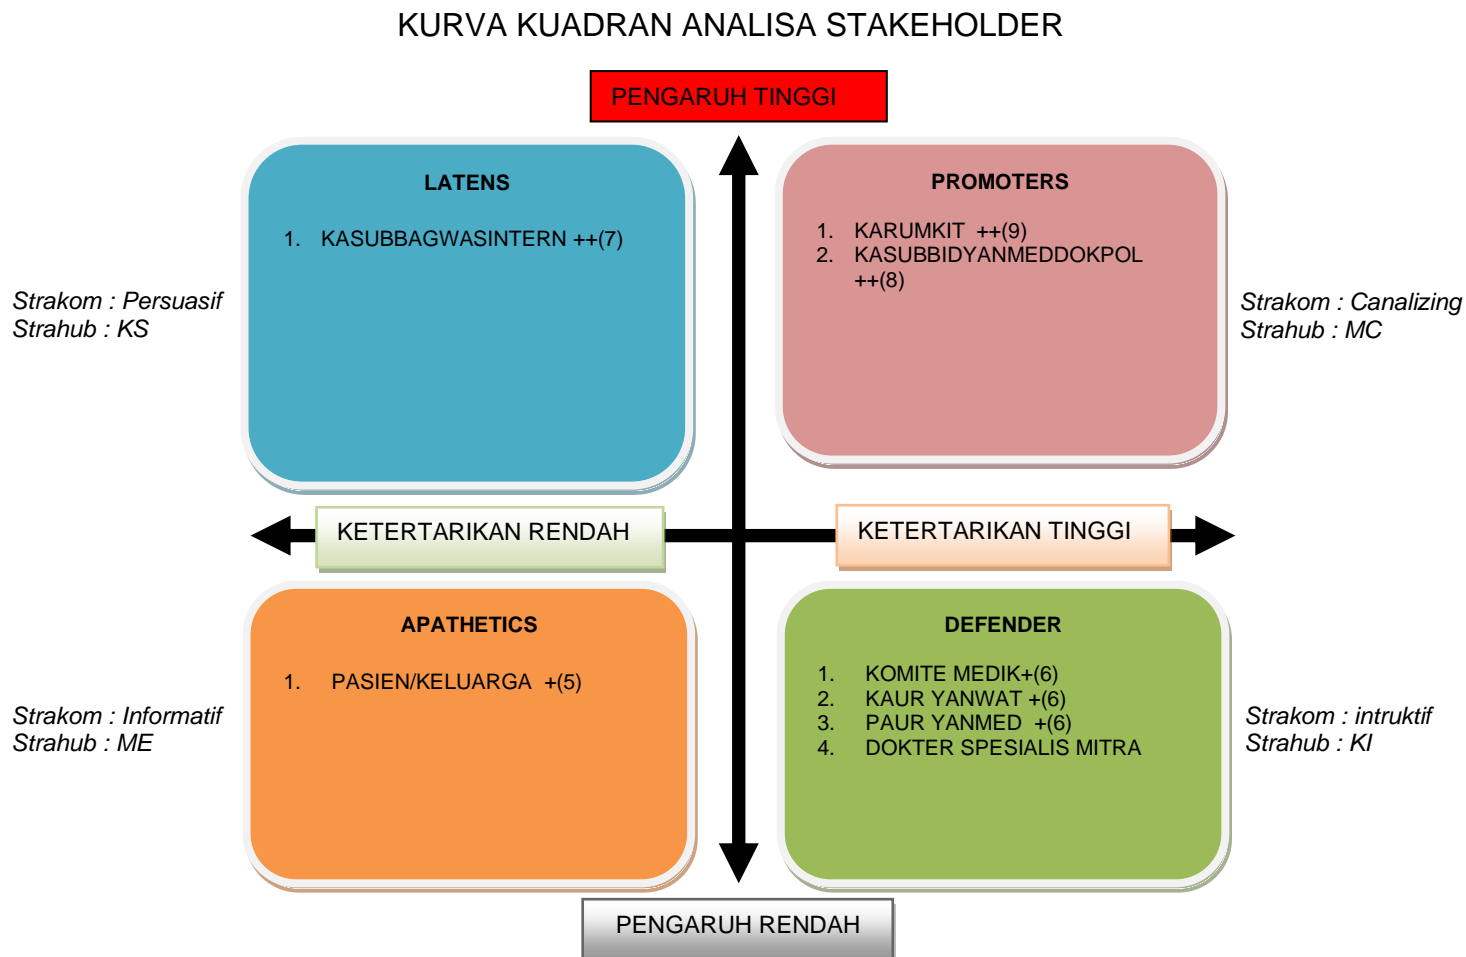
KURVA KUADRAN ANALISA STAKEHOLDER

PENGARUH TINGGI

Strakom : Persuasif
Strahub : KS

LATENS

1. KASUBBAGWASINTERN ++(7)

PROMOTERS

1. KARUMKIT ++(9)
2. KASUBBIDYANMEDDOKPOL ++(8)

Strakom : Canalizing
Strahub : MC

KETERTARIKAN RENDAH

KETERTARIKAN TINGGI

Strakom : Informatif
Strahub : ME

APATHETICS

1. PASIEN/KELUARGA +(5)

DEFENDER

1. KOMITE MEDIK+(6)
2. KAUR YANWAT +(6)
3. PAUR YANMED +(6)
4. DOKTER SPESIALIS MITRA

Strakom : intruktif
Strahub : KI

PENGARUH RENDAH